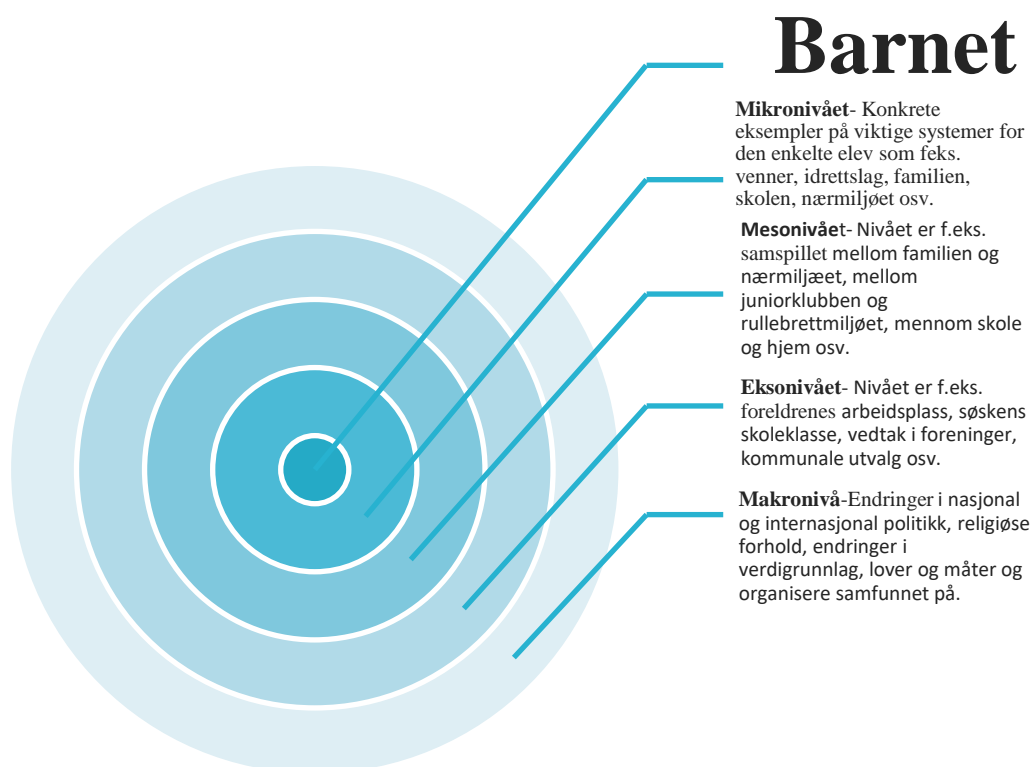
Barnet

**Mikronivået**- Konkrete eksempler på viktige systemer for den enkelte elev som feks. venner, idrettslag, familien, skolen, nærmiljøet osv.

**Mesonivået**- Nivået er f.eks. samspillet mellom familien og nærmiljæet, mellom juniorklubben og rullebrettmiljøet, mennom skole og hjem osv.

**Eksonivået**- Nivået er f.eks. foreldrenes arbeidsplass, søskens skoleklasse, vedtak i foreninger, kommunale utvalg osv.

**Makronivå**-Endringer i nasjonal og internasjonal politikk, religiøse forhold, endringer i verdigrunnlag, lover og måter og organisere samfunnet på.